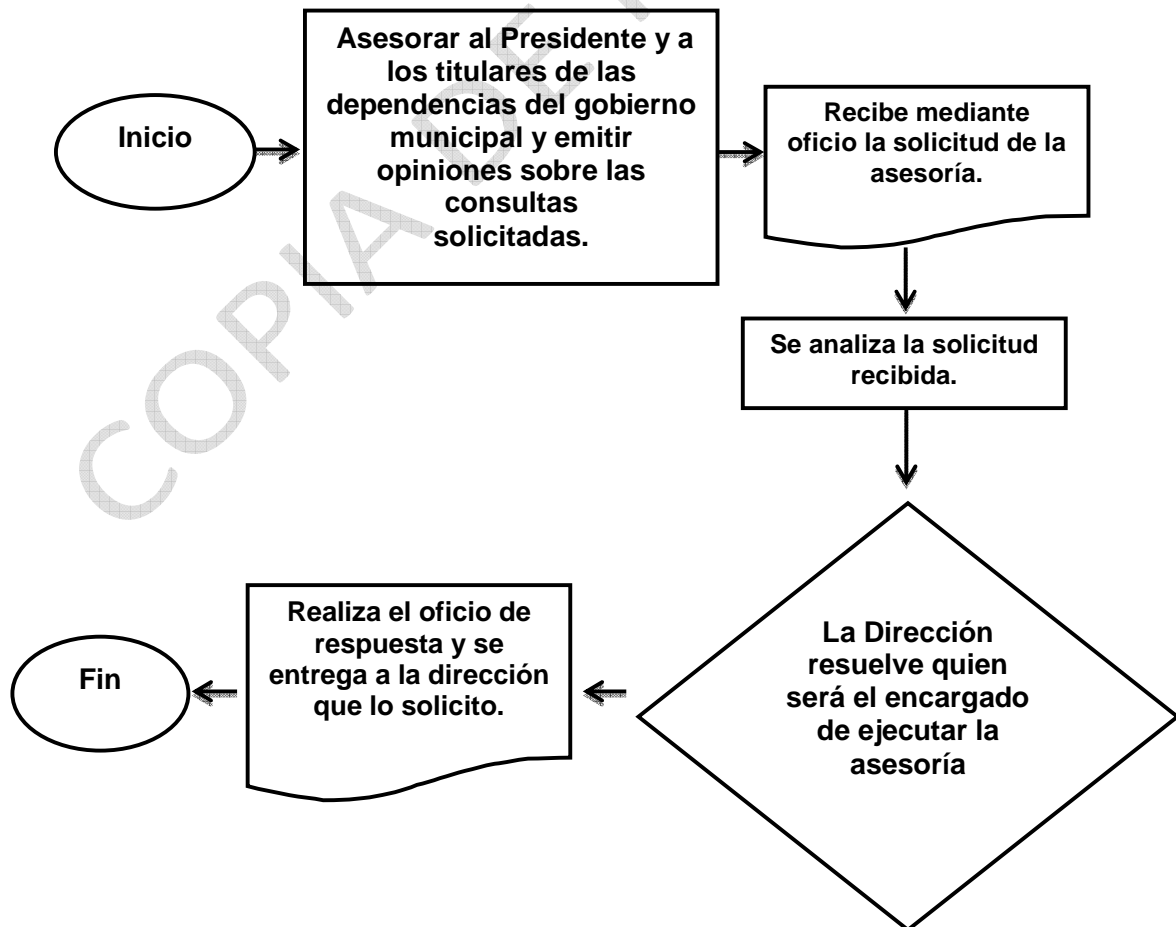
Inicio

Asesorar al Presidente y a los titulares de las dependencias del gobierno municipal y emitir opiniones sobre las consultas solicitadas.

Recibe mediante oficio la solicitud de la asesoría.

Se analiza la solicitud recibida.

La Dirección resuelve quien será el encargado de ejecutar la asesoría

Realiza el oficio de respuesta y se entrega a la dirección que lo solicito.

Fin

COPIA DE